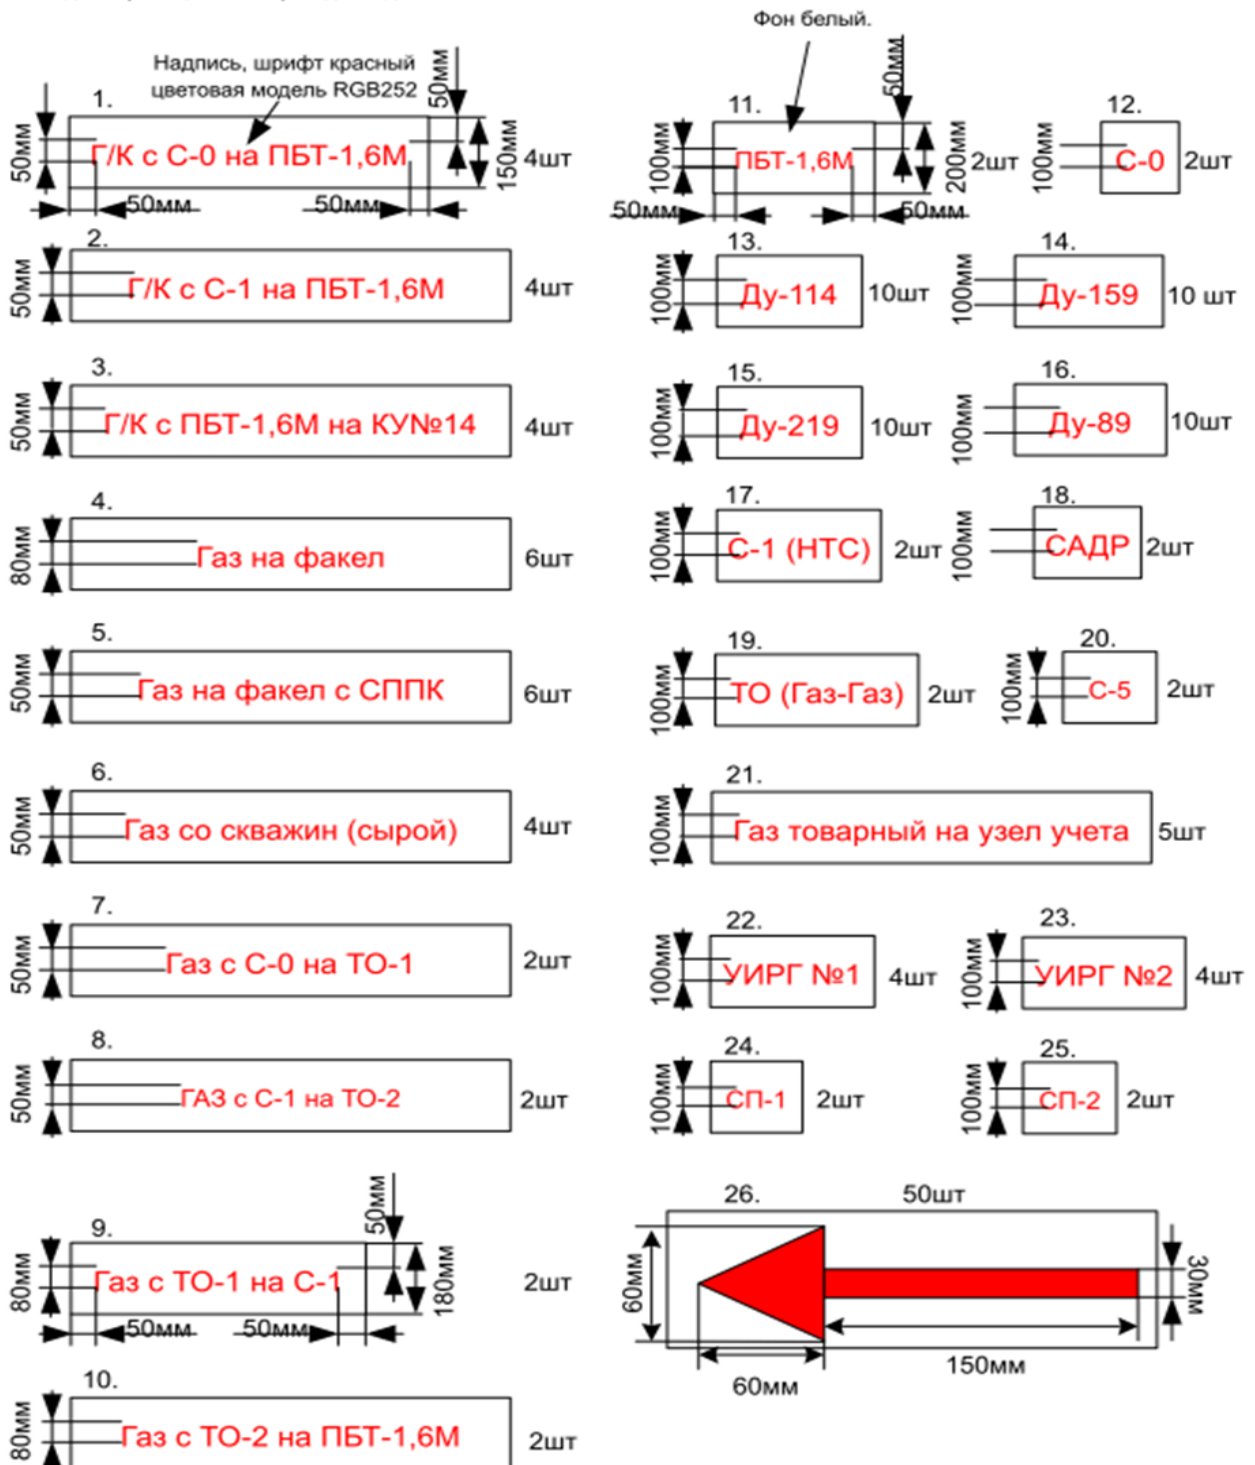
Фон белый.

Надпись, шрифт красный цветовая модель RGB252

1.
50мм
Г/К с С-0 на ПБТ-1,6М
50мм
150мм
4шт
50мм
50мм

11.
50мм
100мм
ПБТ-1,6М
200мм
2шт
50мм
50мм

12.
100мм
С-0
2шт

2.
50мм
Г/К с С-1 на ПБТ-1,6М
4шт

13.
100мм
Ду-114
10шт

14.
100мм
Ду-159
10 шт

3.
50мм
Г/К с ПБТ-1,6М на КУ№14
4шт

15.
100мм
Ду-219
10шт

16.
100мм
Ду-89
10шт

4.
80мм
Газ на факел
6шт

17.
100мм
С-1 (НТС)
2шт

18.
100мм
САДР
2шт

5.
50мм
Газ на факел с СППК
6шт

19.
100мм
ТО (Газ-Газ)
2шт

20.
100мм
С-5
2шт

6.
50мм
Газ со скважин (сырой)
4шт

21.
100мм
Газ товарный на узел учета
5шт

7.
50мм
Газ с С-0 на ТО-1
2шт

22.
100мм
УИРГ №1
4шт

23.
100мм
УИРГ №2
4шт

8.
50мм
ГАЗ с С-1 на ТО-2
2шт

24.
100мм
СП-1
2шт

25.
100мм
СП-2
2шт

9.
50мм
80мм
Газ с ТО-1 на С-1
180мм
2шт
50мм
50мм

26.
50шт
60мм
30мм
150мм
60мм

10.
80мм
Газ с ТО-2 на ПБТ-1,6М
2шт